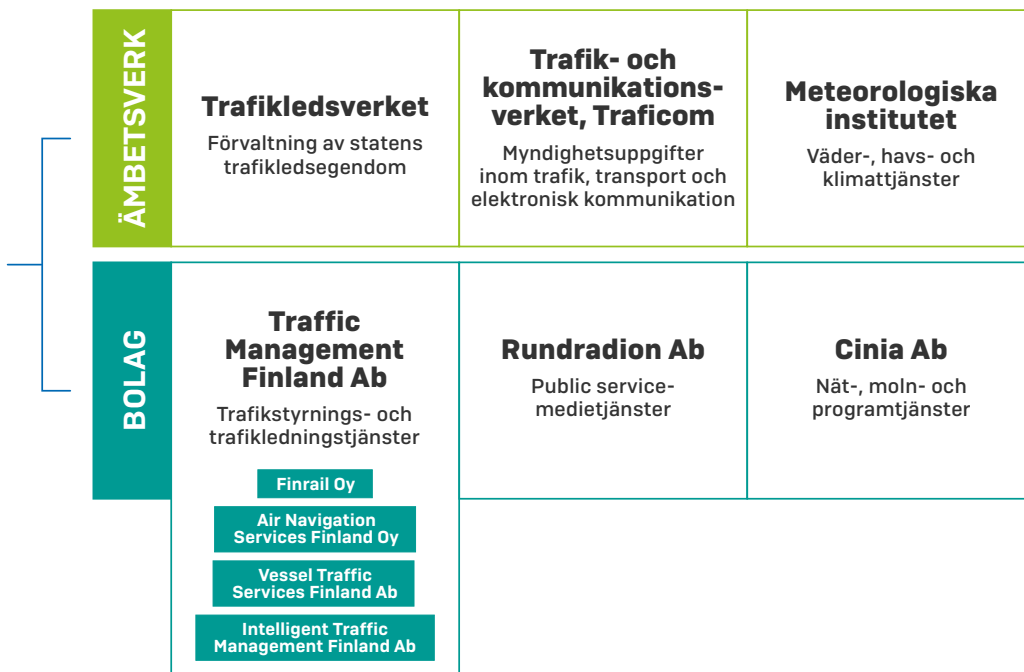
ÄMBETSVERK

Trafikledsverket
Förvaltning av statens trafikledsegendom

Trafik- och kommunikationsverket, Traficom
Myndighetsuppgifter inom trafik, transport och elektronisk kommunikation

Meteorologiska institutet
Väder-, havs- och klimattjänster

BOLAG

Traffic Management Finland Ab
Trafikstyrnings- och trafikledningstjänster

Finrail Oy

Air Navigation Services Finland Oy

Vessel Traffic Services Finland Ab

Intelligent Traffic Management Finland Ab

Rundradion Ab
Public servicemedietjänster

Cinia Ab
Nät-, moln- och programtjänster